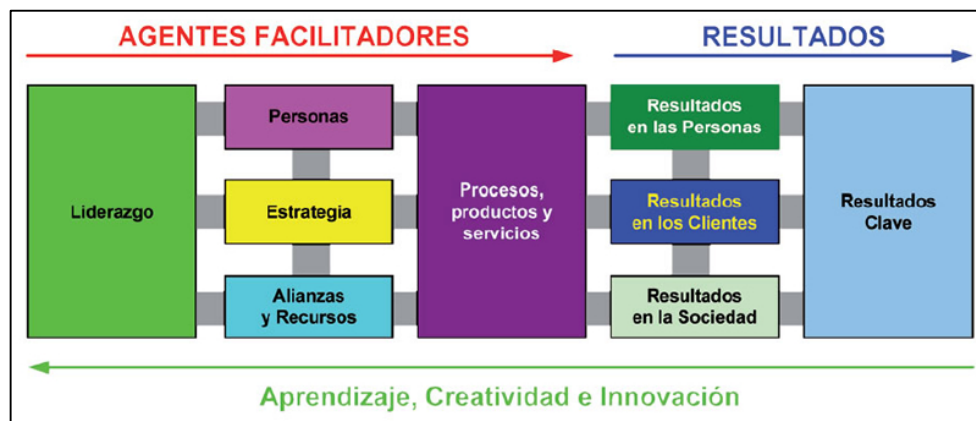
AGENTES FACILITADORES

RESULTADOS

Liderazgo

Personas

Estrategia

Alianzas y Recursos

Procesos, productos y servicios

Resultados en las Personas

Resultados en los Clientes

Resultados en la Sociedad

Resultados Clave

Aprendizaje, Creatividad e Innovación